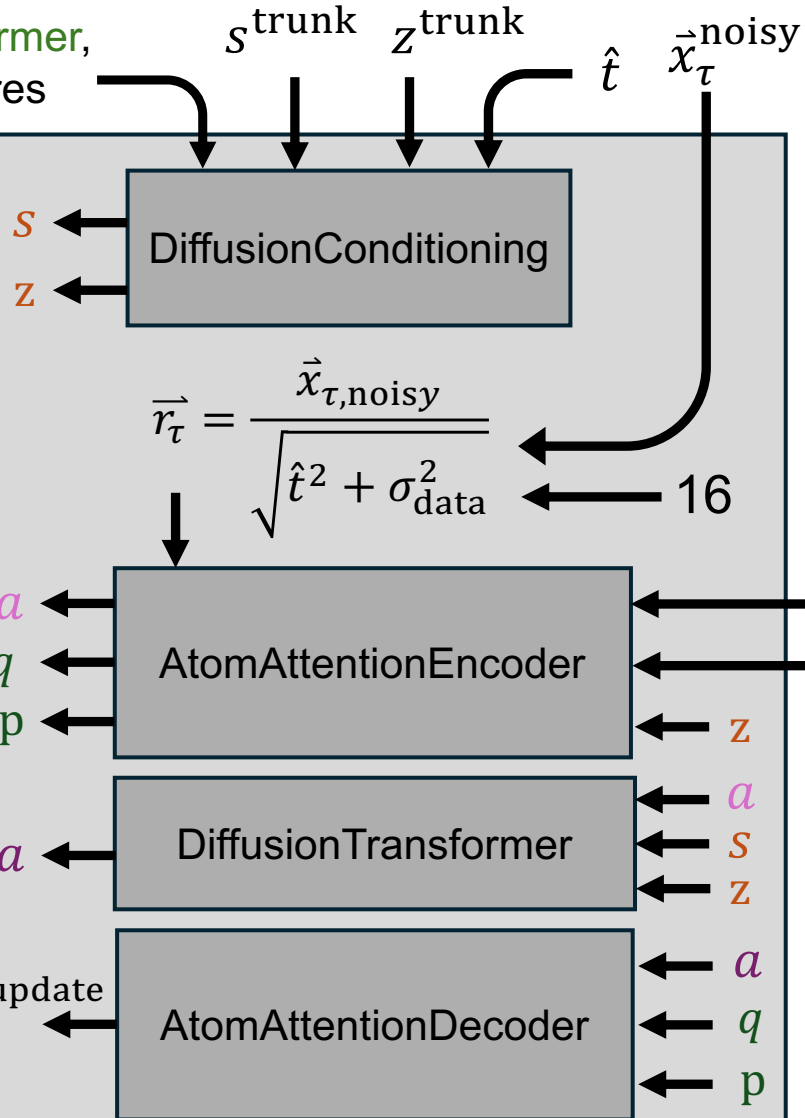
rmer,
res

$s^{\text{trunk}}$ $z^{\text{trunk}}$ $\hat{t}$ $\vec{x}_{\tau}^{\text{noisy}}$

DiffusionConditioning

$s$
z

$\vec{r_\tau} = \frac{\vec{x}_{\tau,\text{noisy}}}{\sqrt{\hat{t}^2 + \sigma_{\text{data}}^2}}$

16

AtomAttentionEncoder

$a$
$q$
p

z

DiffusionTransformer

$a$

$a$
$s$
z

AtomAttentionDecoder

update

$a$
$q$
p